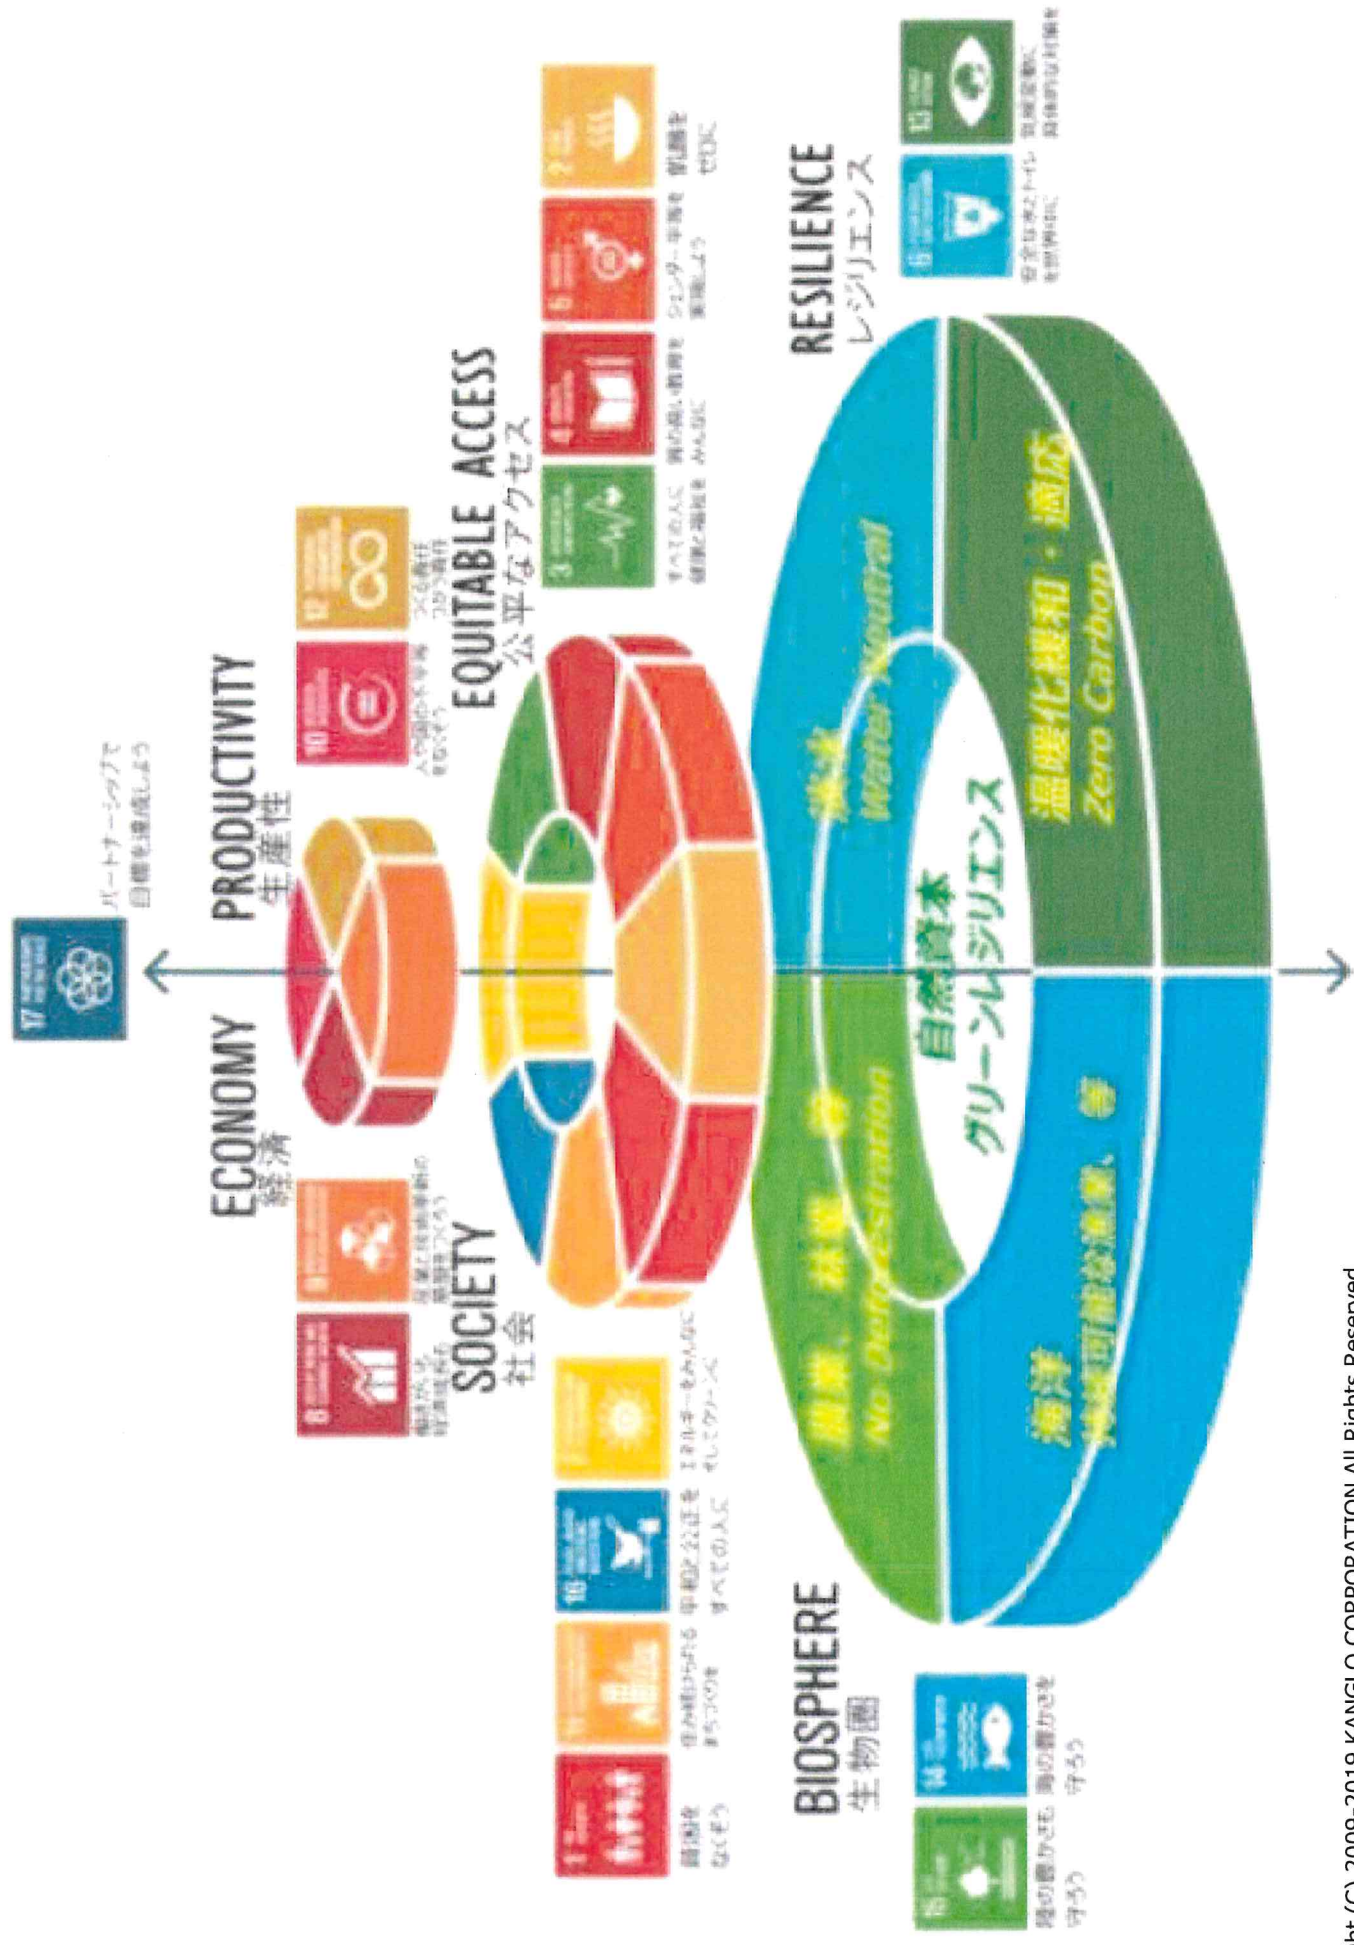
17
パートナーシップで目標を達成しよう

ECONOMY
経済
PRODUCTIVITY
生産性

8
働きがいも経済成長も
9
産業と技術革新の基盤をつくろう
10
人や国の不平等をなくそう
12
つくる責任つかう責任

SOCIETY
社会
EQUITABLE ACCESS
公平なアクセス

1
貧困をなくそう
11
住み続けられるまちづくりを
16
平和と公正をすべての人に
7
エネルギーをみんなにそしてクリーンに
3
すべての人に健康と福祉を
4
質の高い教育をみんなに
5
ジェンダー平等を実現しよう
2
飢餓をゼロに

BIOSPHERE
生物圏
RESILIENCE
レジリエンス

15
陸の豊かさも守ろう
14
海の豊かさを守ろう
6
安全な水とトイレを世界中に
13
気候変動に具体的な対策を

農業、林業、等
No Deforestation
水
Water Neutral
温暖化緩和・適応
Zero Carbon
海洋
持続可能な漁業、等
自然資本
グリーンレジリエンス

ht (C) 2009-2019 KANGLO CORPORATION All Rights Reserved